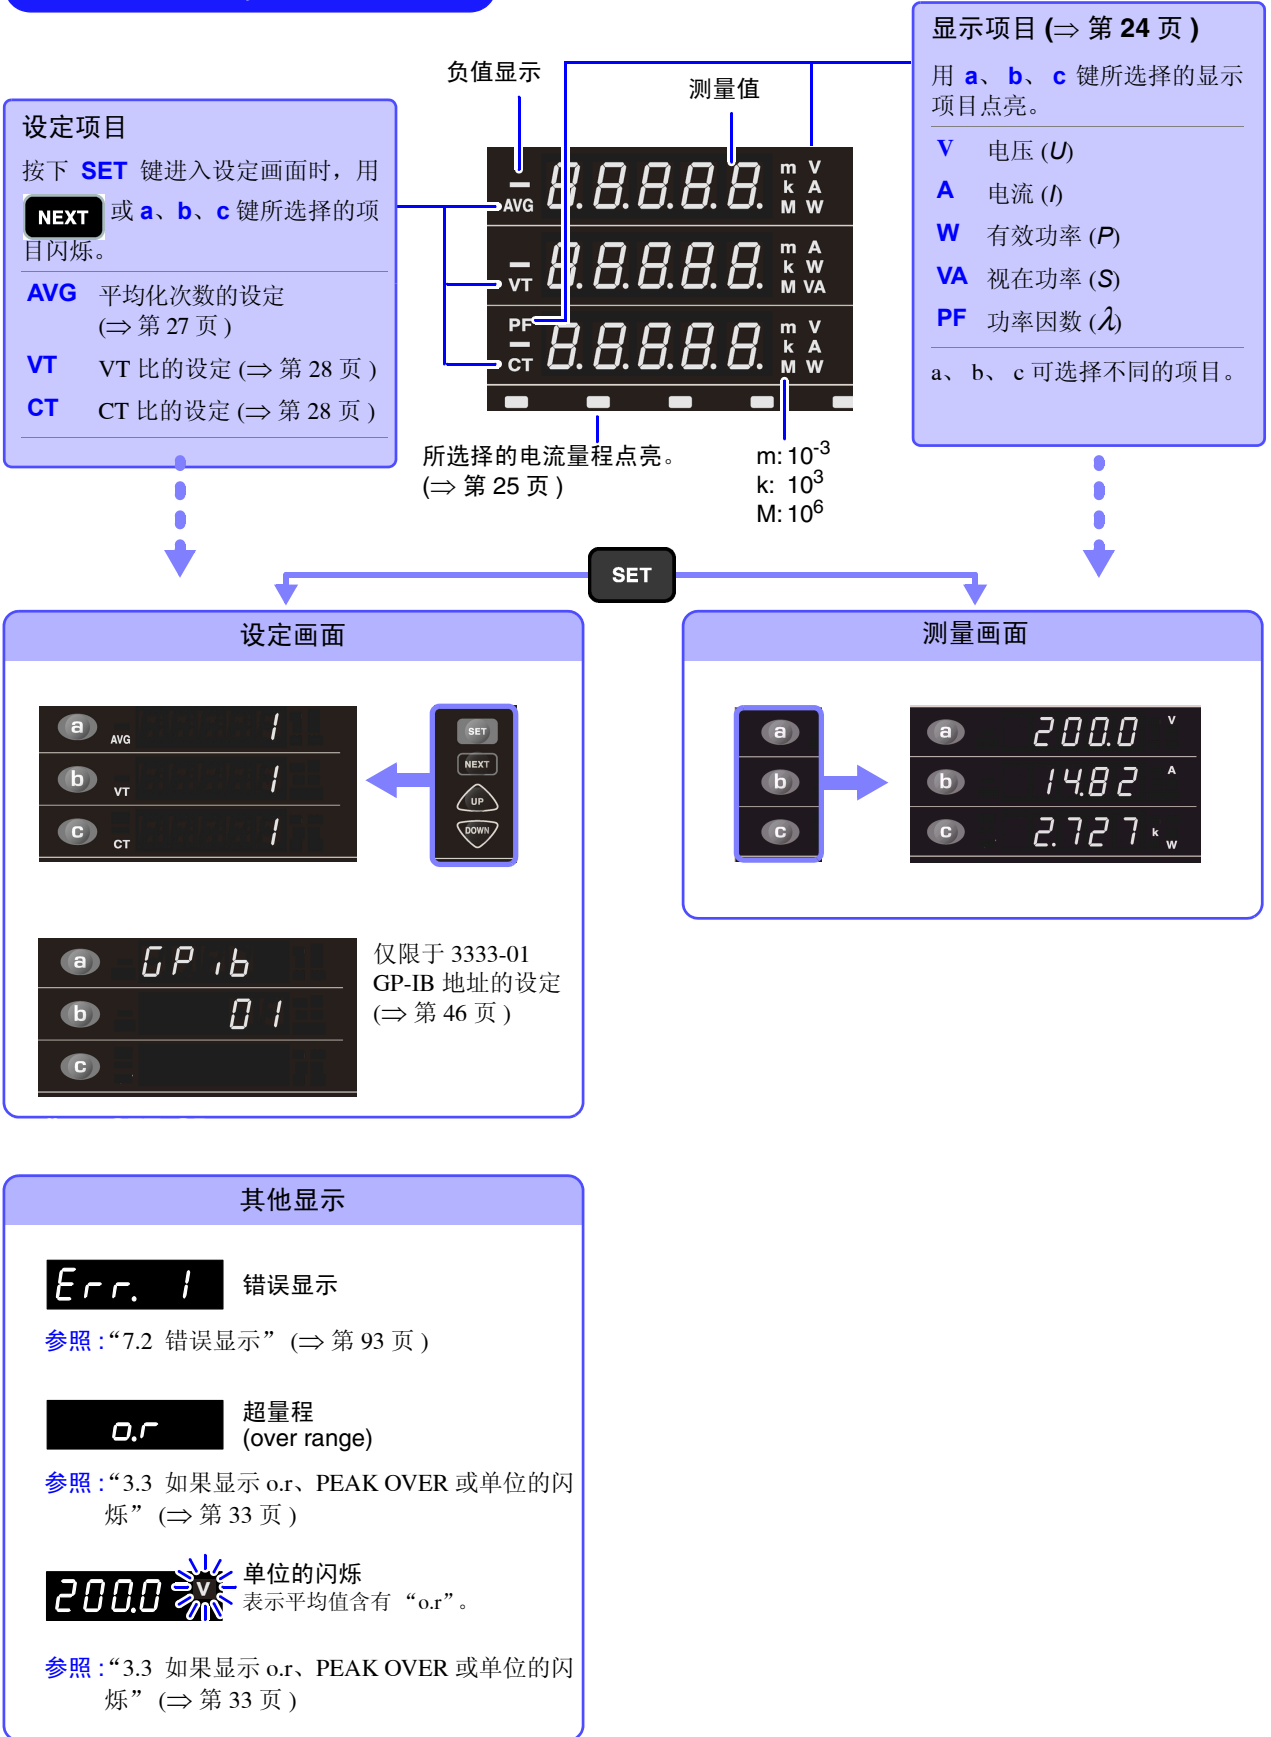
设定项目

按下 SET 键进入设定画面时，用 NEXT 或 a、b、c 键所选择的项目闪烁。

AVG 平均化次数的设定 (⇒ 第 27 页 )

VT VT 比的设定 (⇒ 第 28 页 )

CT CT 比的设定 (⇒ 第 28 页 )

负值显示

测量值

AVG m k M V A W

VT m k M A W VA

PF CT m k M V A W

所选择的电流量程点亮。(⇒ 第 25 页 )

m: $10^{-3}$
k: $10^{3}$
M: $10^{6}$

显示项目 (⇒ 第 24 页 )

用 a、b、c 键所选择的显示项目点亮。

V 电压 (U)

A 电流 (I)

W 有效功率 (P)

VA 视在功率 (S)

PF 功率因数 (λ)

a、b、c 可选择不同的项目。

SET

设定画面

a AVG 1
b VT 1
c CT 1

SET
NEXT
UP
DOWN

a GP ıb
b 01
c

仅限于 3333-01
GP-IB 地址的设定
(⇒ 第 46 页 )

测量画面

a
b
c

a 200.0 V
b 14.82 A
c 2.727 k W

其他显示

Err. 1 错误显示

参照 :“7.2 错误显示”(⇒ 第 93 页 )

o.r 超量程
(over range)

参照 :“3.3 如果显示 o.r、PEAK OVER 或单位的闪烁”(⇒ 第 33 页 )

200.0 V 单位的闪烁
表示平均值含有“o.r”。

参照 :“3.3 如果显示 o.r、PEAK OVER 或单位的闪烁”(⇒ 第 33 页 )